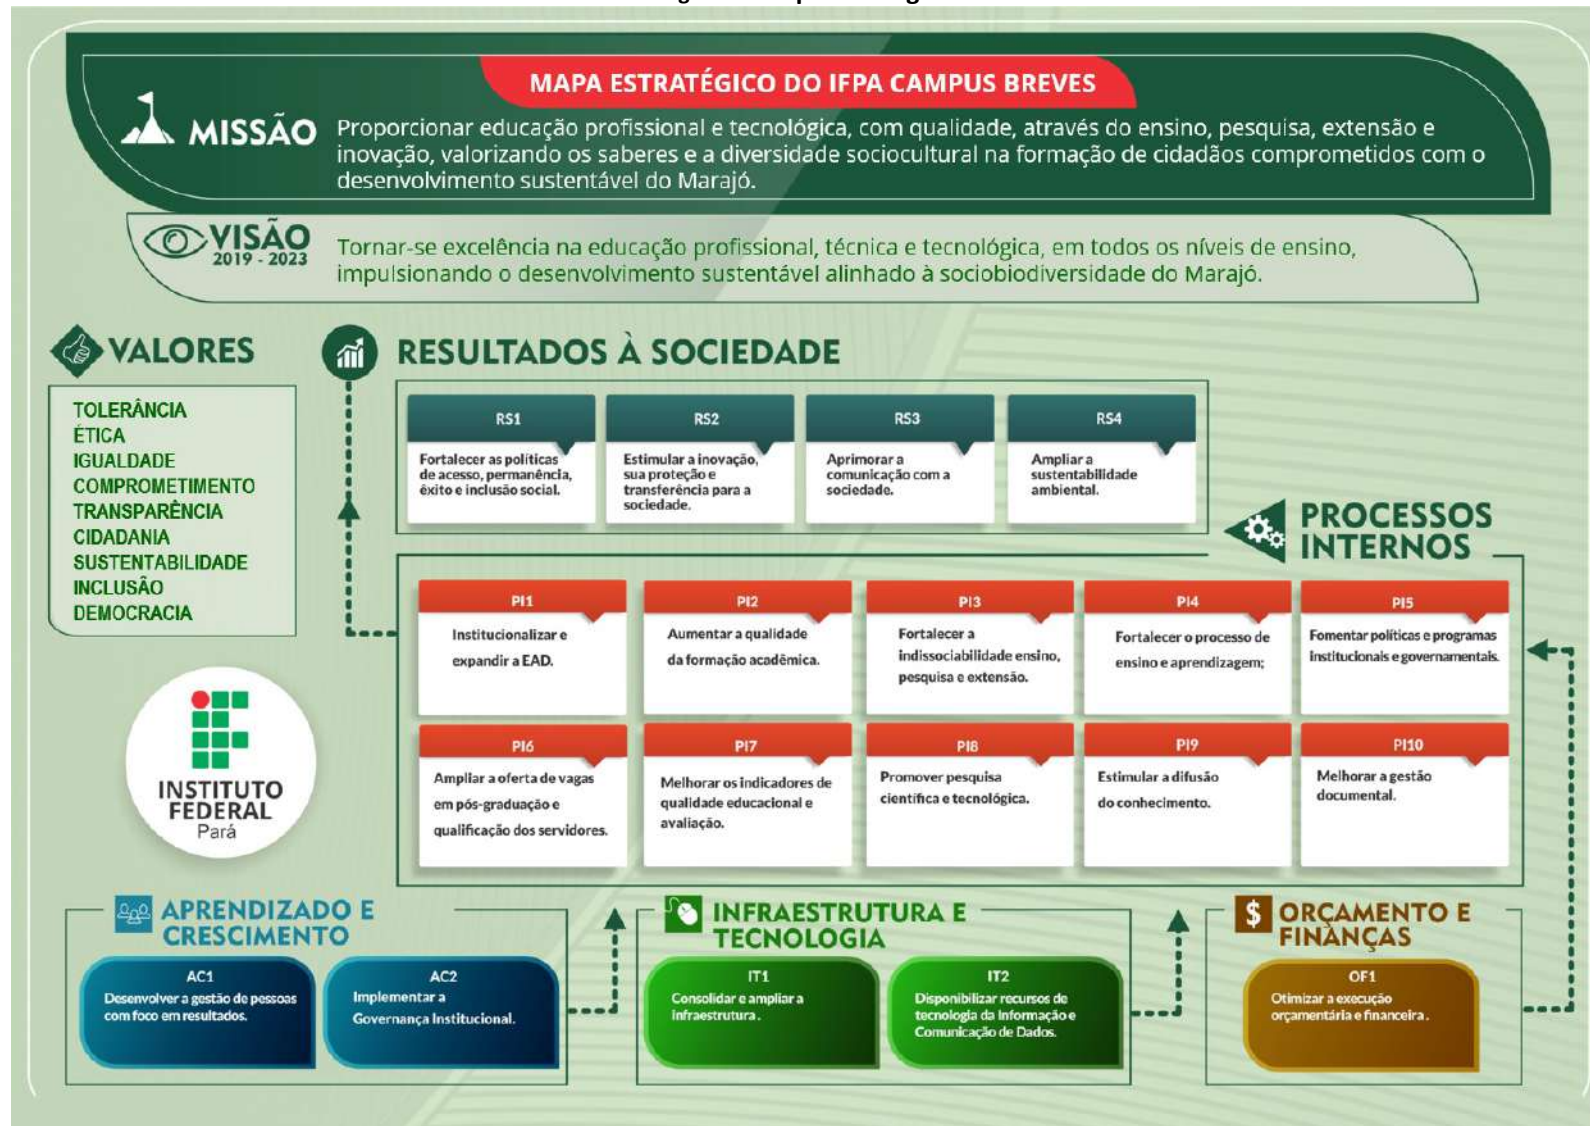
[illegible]

MAPA ESTRATÉGICO DO IFPA CAMPUS BREVES

MISSÃO Proporcionar educação profissional e tecnológica, com qualidade, através do ensino, pesquisa, extensão e inovação, valorizando os saberes e a diversidade sociocultural na formação de cidadãos comprometidos com o desenvolvimento sustentável do Marajó.

VISÃO 2019 - 2023 Tornar-se excelência na educação profissional, técnica e tecnológica, em todos os níveis de ensino, impulsionando o desenvolvimento sustentável alinhado à sociobiodiversidade do Marajó.

VALORES

TOLERÂNCIA
ÉTICA
IGUALDADE
COMPROMETIMENTO
TRANSPARÊNCIA
CIDADANIA
SUSTENTABILIDADE
INCLUSÃO
DEMOCRACIA

INSTITUTO FEDERAL Pará

RESULTADOS À SOCIEDADE

RS1
Fortalecer as políticas de acesso, permanência, êxito e inclusão social.

RS2
Estimular a inovação, sua proteção e transferência para a sociedade.

RS3
Aprimorar a comunicação com a sociedade.

RS4
Ampliar a sustentabilidade ambiental.

PROCESSOS INTERNOS

PI1
Institucionalizar e expandir a EAD.

PI2
Aumentar a qualidade da formação acadêmica.

PI3
Fortalecer a indissociabilidade ensino, pesquisa e extensão.

PI4
Fortalecer o processo de ensino e aprendizagem;

PI5
Fomentar políticas e programas institucionais e governamentais.

PI6
Ampliar a oferta de vagas em pós-graduação e qualificação dos servidores.

PI7
Melhorar os indicadores de qualidade educacional e avaliação.

PI8
Promover pesquisa científica e tecnológica.

PI9
Estimular a difusão do conhecimento.

PI10
Melhorar a gestão documental.

APRENDIZADO E CRESCIMENTO

AC1
Desenvolver a gestão de pessoas com foco em resultados.

AC2
Implementar a Governança Institucional.

INFRAESTRUTURA E TECNOLOGIA

IT1
Consolidar e ampliar a infraestrutura.

IT2
Disponibilizar recursos de tecnologia da informação e Comunicação de Dados.

$ ORÇAMENTO E FINANÇAS

OF1
Otimizar a execução orçamentária e financeira.